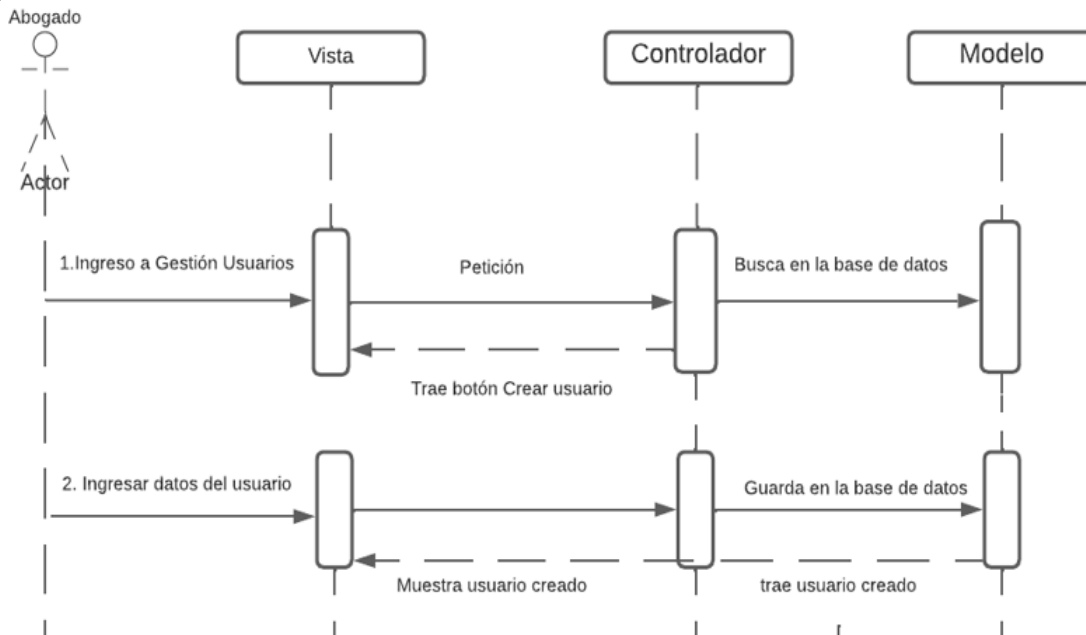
Abogado

Actor

Vista

Controlador

Modelo

1.Ingreso a Gestión Usuarios

Petición

Busca en la base de datos

Trae botón Crear usuario

2. Ingresar datos del usuario

Guarda en la base de datos

Muestra usuario creado

trae usuario creado